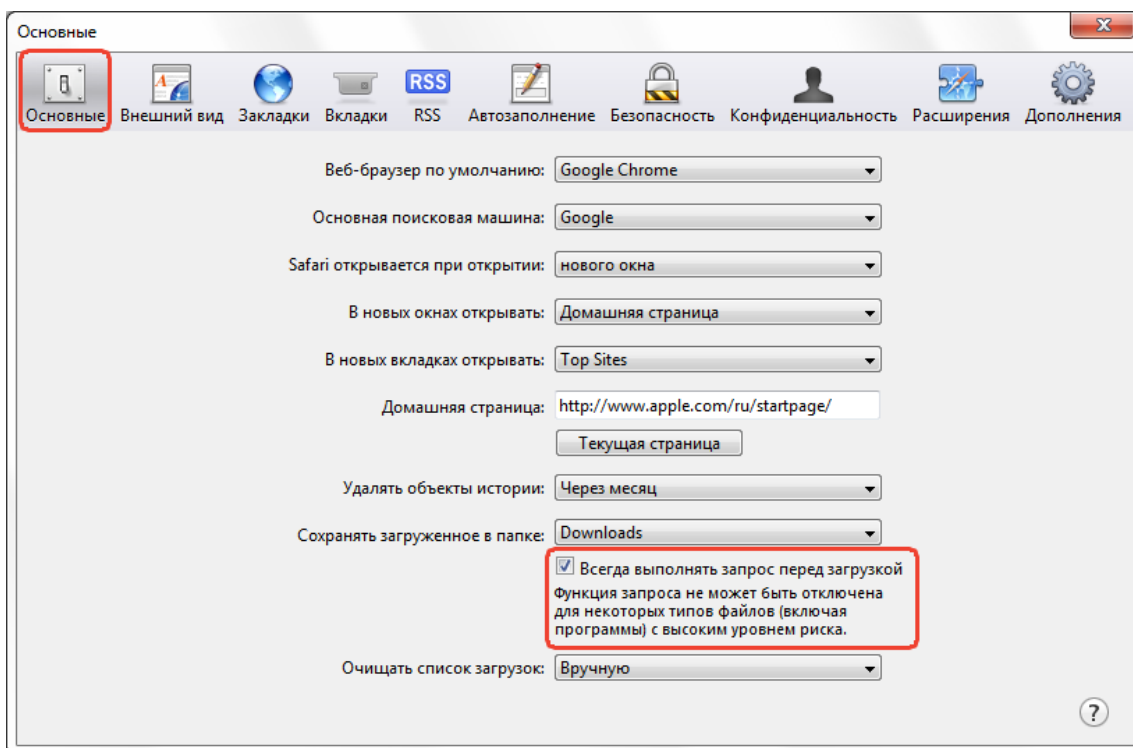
Основные

RSS

Основные Внешний вид Закладки Вкладки RSS Автозаполнение Безопасность Конфиденциальность Расширения Дополнения

Веб-браузер по умолчанию: Google Chrome

Основная поисковая машина: Google

Safari открывается при открытии: нового окна

В новых окнах открывать: Домашняя страница

В новых вкладках открывать: Top Sites

Домашняя страница: http://www.apple.com/ru/startpage/

Текущая страница

Удалять объекты истории: Через месяц

Сохранять загруженное в папке: Downloads

Всегда выполнять запрос перед загрузкой

Функция запроса не может быть отключена для некоторых типов файлов (включая программы) с высоким уровнем риска.

Очищать список загрузок: Вручную

?